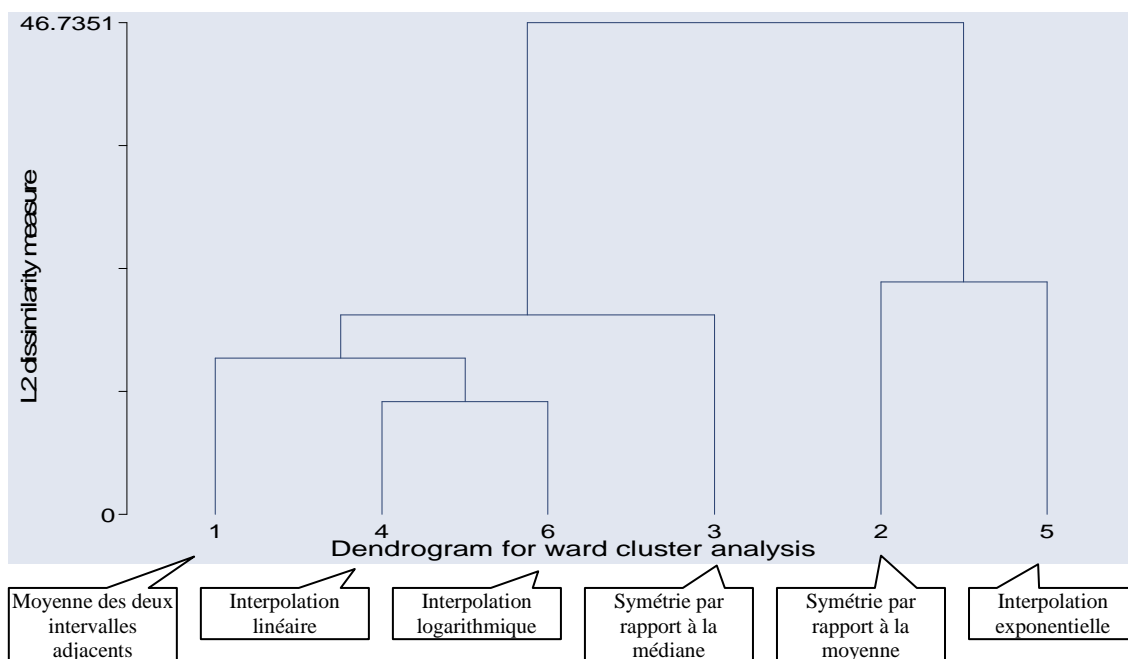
46.7351

L2 dissimilarity measure

0

1 4 6 3 2 5

Dendrogram for ward cluster analysis

Moyenne des deux intervalles adjacents

Interpolation linéaire

Interpolation logarithmique

Symétrie par rapport à la médiane

Symétrie par rapport à la moyenne

Interpolation exponentielle